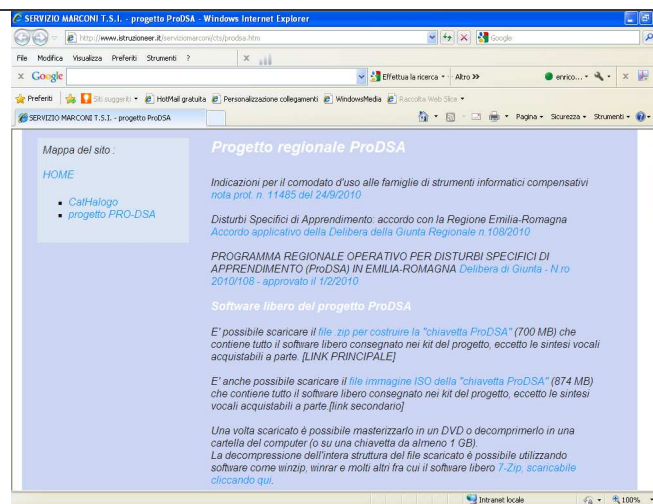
SERVIZIO MARCONI T.S.I. - progetto ProDSA - Windows Internet Explorer

http://www.istruzioneer.it/serviziomarconi/cts/prodsa.htm

Google

File Modifica Visualizza Preferiti Strumenti ?

Google

Effettua la ricerca · Altro »

enrico...

Preferiti | Siti suggeriti · HotMail gratuita · Personalizzazione collegamenti · WindowsMedia · Raccolta Web Slice ·

SERVIZIO MARCONI T.S.I. - progetto ProDSA

Pagina · Sicurezza · Strumenti ·

Mappa del sito :

HOME

- CatHalogo
- progetto PRO-DSA

Progetto regionale ProDSA

Indicazioni per il comodato d'uso alle famiglie di strumenti informatici compensativi nota prot. n. 11485 del 24/9/2010

Disturbi Specifici di Apprendimento: accordo con la Regione Emilia-Romagna Accordo applicativo della Delibera della Giunta Regionale n.108/2010

PROGRAMMA REGIONALE OPERATIVO PER DISTURBI SPECIFICI DI APPRENDIMENTO (ProDSA) IN EMILIA-ROMAGNA Delibera di Giunta - N.ro 2010/108 - approvato il 1/2/2010

Software libero del progetto ProDSA

E' possibile scaricare il file .zip per costruire la "chiavetta ProDSA" (700 MB) che contiene tutto il software libero consegnato nei kit del progetto, eccetto le sintesi vocali acquistabili a parte. [LINK PRINCIPALE]

E' anche possibile scaricare il file immagine ISO della "chiavetta ProDSA" (874 MB) che contiene tutto il software libero consegnato nei kit del progetto, eccetto le sintesi vocali acquistabili a parte.[link secondario]

Una volta scaricato è possibile masterizzarlo in un DVD o decomprimerlo in una cartella del computer (o su una chiavetta da almeno 1 GB).
La decompressione dell'intera struttura del file scaricato è possibile utilizzando software come winzip, winrar e molti altri fra cui il software libero 7-Zip, scaricabile cliccando qui.

Intranet locale

100%